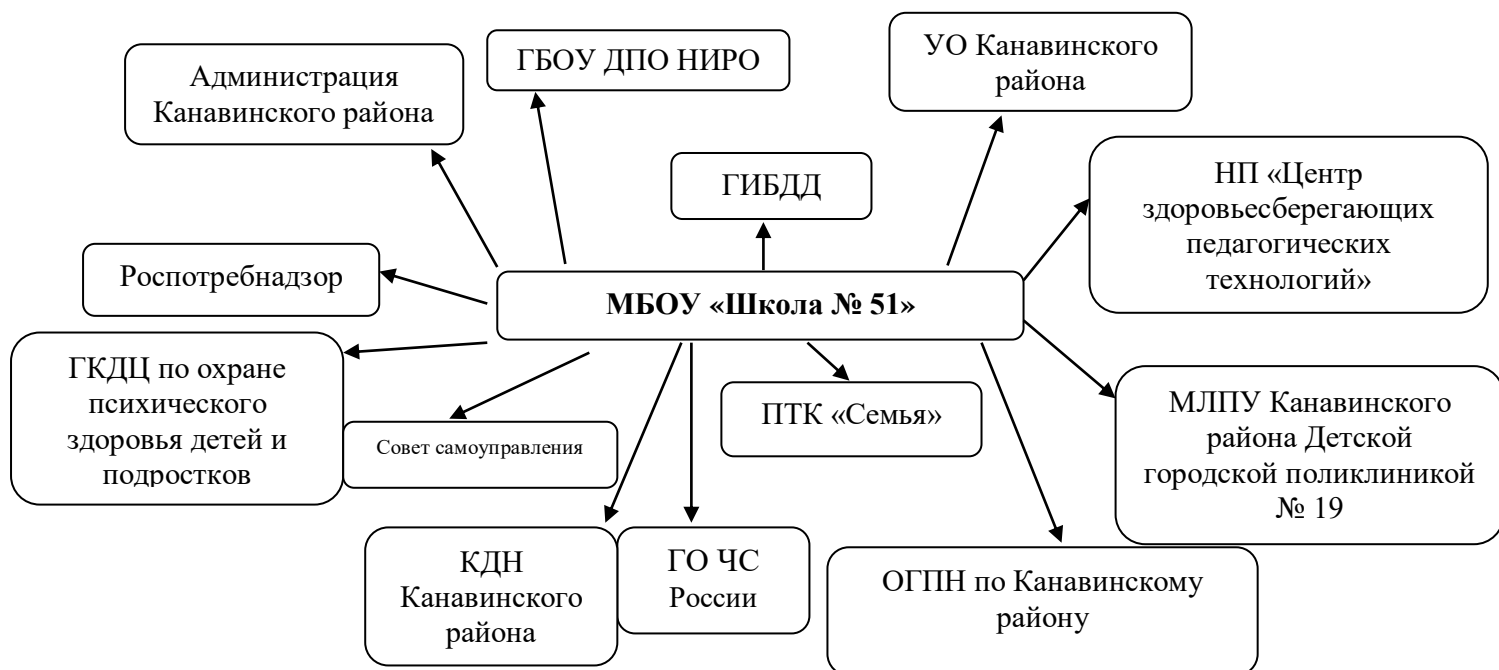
Администрация Канавинского района

ГБОУ ДПО НИРО

УО Канавинского района

ГИБДД

НП «Центр здоровьесберегающих педагогических технологий»

Роспотребнадзор

МБОУ «Школа № 51»

ГКДЦ по охране психического здоровья детей и подростков

Совет самоуправления

ПТК «Семья»

МЛПУ Канавинского района Детской городской поликлиникой № 19

КДН Канавинского района

ГО ЧС России

ОГПН по Канавинскому району